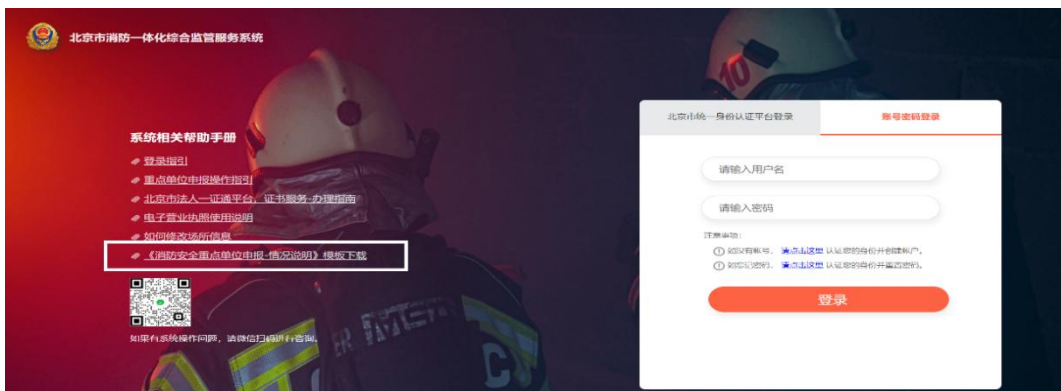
北京市消防一体化综合监管服务系统

系统相关帮助手册

登录指引

重点单位申报操作指引

北京市法人一证通平台，证书服务-办理指南

电子营业执照使用说明

如何修改场所信息

《消防安全重点单位申报-情况说明》模板下载

如果有系统操作问题，请微信扫码进行咨询。

北京市统一身份认证平台登录

账号密码登录

请输入用户名

请输入密码

注意事项：

如没有账号，请点击这里 认证您的身份并创建账户。

如忘记密码，请点击这里 认证您的身份并重置密码。

登录